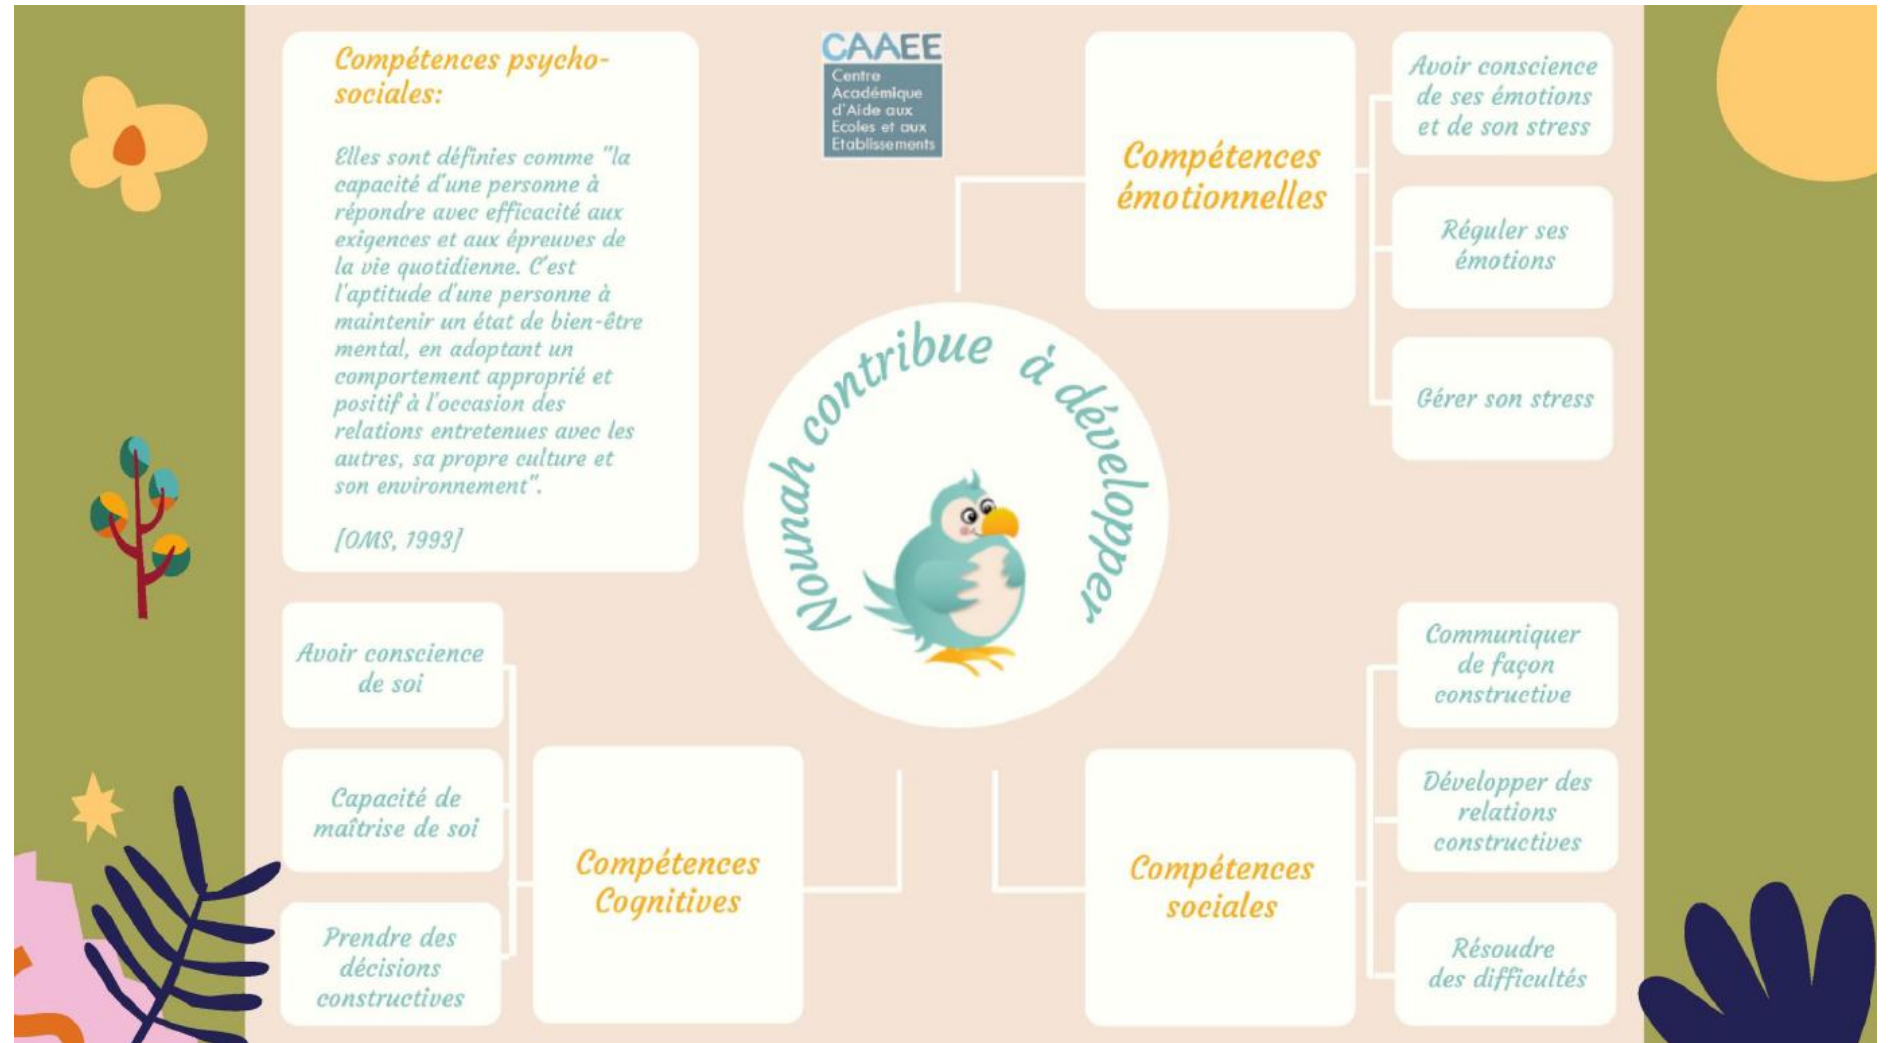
Compétences psycho-sociales:

Elles sont définies comme "la capacité d'une personne à répondre avec efficacité aux exigences et aux épreuves de la vie quotidienne. C'est l'aptitude d'une personne à maintenir un état de bien-être mental, en adoptant un comportement approprié et positif à l'occasion des relations entretenues avec les autres, sa propre culture et son environnement".

[OMS, 1993]

CAAEE
Centre Académique d'Aide aux Ecoles et aux Etablissements

Compétences émotionnelles

Avoir conscience de ses émotions et de son stress

Réguler ses émotions

Gérer son stress

Nounah contribue à développer

Avoir conscience de soi

Capacité de maîtrise de soi

Prendre des décisions constructives

Compétences Cognitives

Compétences sociales

Communiquer de façon constructive

Développer des relations constructives

Résoudre des difficultés